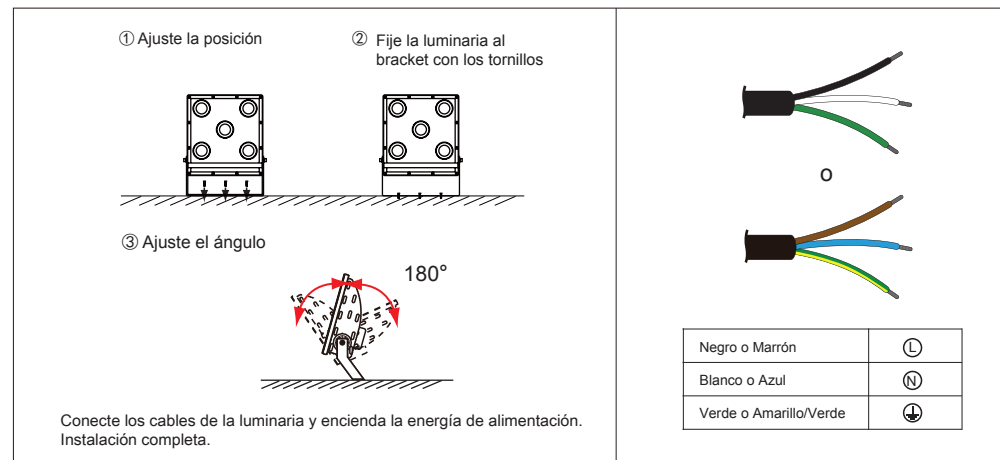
① Ajuste la posición

② Fije la luminaria al bracket con los tornillos

③ Ajuste el ángulo

180°

Conecte los cables de la luminaria y encienda la energía de alimentación. Instalación completa.

O

| Negro o Marrón | Ⓛ |
|---|---|
| Blanco o Azul | Ⓝ |
| Verde o Amarillo/Verde | ⏚ |